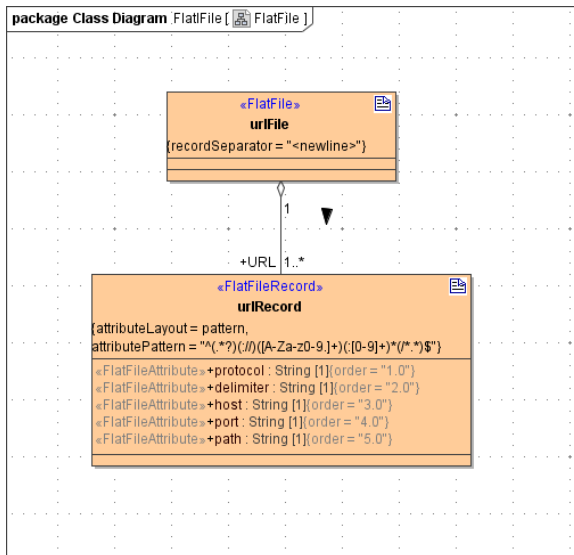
package Class Diagram FlatFile [ FlatFile ]

«FlatFile»
urlFile
{recordSeparator = "<newline>"}

1

+URL 1..*

«FlatFileRecord»
urlRecord
{attributeLayout = pattern,
attributePattern = "^(.*?)(://)([A-Za-z0-9.]+)(:[0-9]+)*(/*.*)$"}

«FlatFileAttribute»+protocol : String [1]{order = "1.0"}
«FlatFileAttribute»+delimiter : String [1]{order = "2.0"}
«FlatFileAttribute»+host : String [1]{order = "3.0"}
«FlatFileAttribute»+port : String [1]{order = "4.0"}
«FlatFileAttribute»+path : String [1]{order = "5.0"}